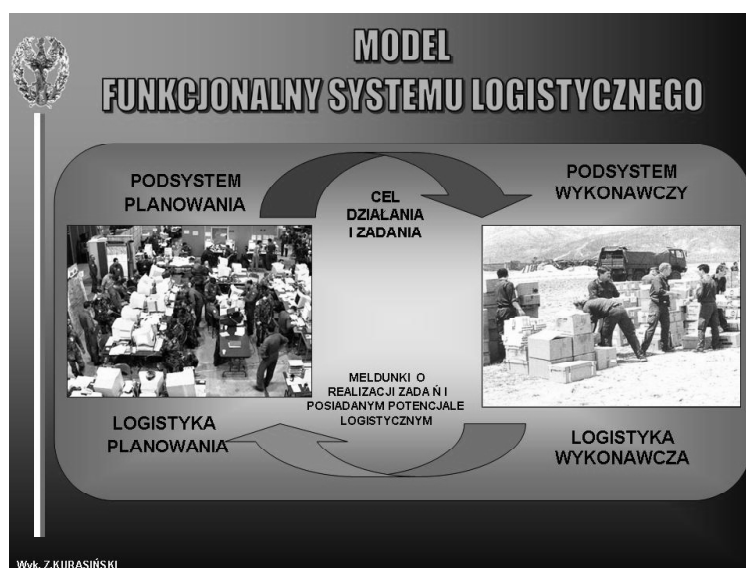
MODEL
FUNKCJONALNY SYSTEMU LOGISTYCZNEGO

PODSYSTEM PLANOWANIA

CEL DZIAŁANIA I ZADANIA

PODSYSTEM WYKONAWCZY

MELDUNKI O REALIZACJI ZADA Ń I POSIADANYM POTENCJALE LOGISTYCZNYM

LOGISTYKA PLANOWANIA

LOGISTYKA WYKONAWCZA

Wyk. Z.KURASIŃSKI